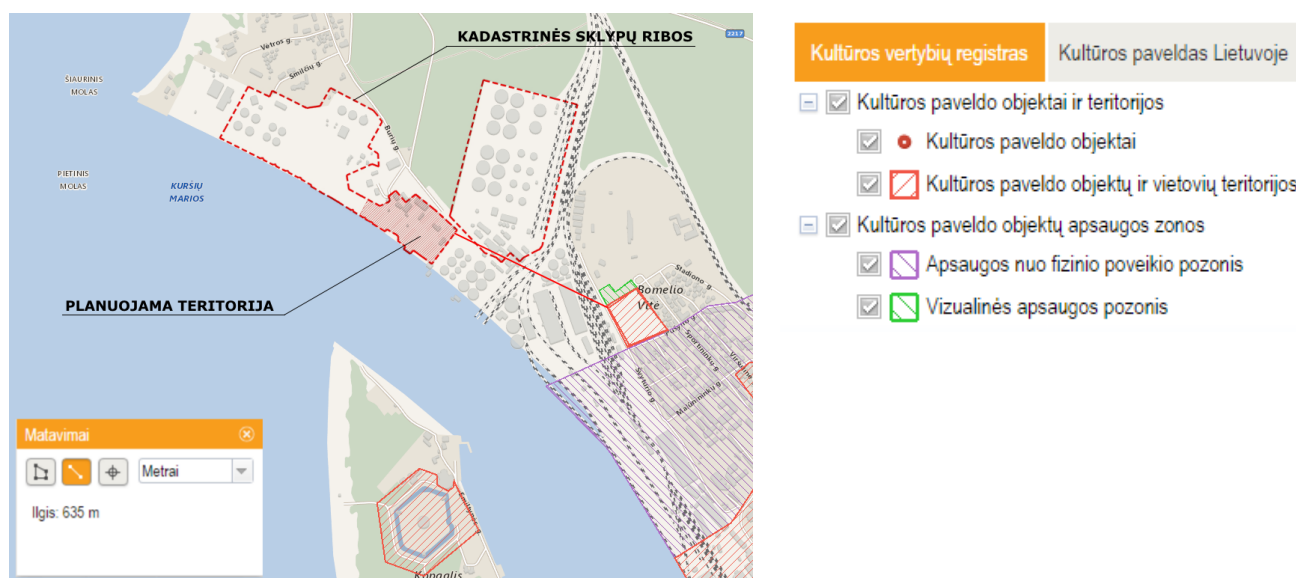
KADASTRINĖS SKLYPŲ RIBOS

2217

Vėtros g.

Smilčių g.

Burių g.

ŠIAURINIS MOLAS

PIETINIS MOLAS

KURŠIŲ MARIOS

PLANUOJAMA TERITORIJA

Bomelio Vitė

Stadiono g.

Matavimai

Metrai

Ilgis: 635 m

Kopgalis

Kultūros vertybių registras

Kultūros paveldas Lietuvoje

Kultūros paveldo objektai ir teritorijos

Kultūros paveldo objektai

Kultūros paveldo objektų ir vietovių teritorijos

Kultūros paveldo objektų apsaugos zonos

Apsaugos nuo fizinio poveikio pozonis

Vizualinės apsaugos pozonis